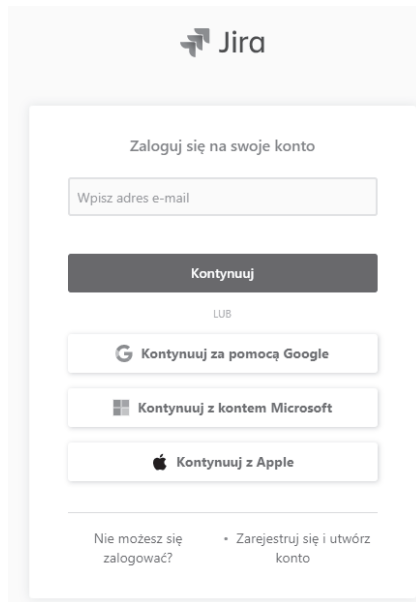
Jira

Zaloguj się na swoje konto

Wpisz adres e-mail

Kontynuuj

LUB

Kontynuuj za pomocą Google

Kontynuuj z kontem Microsoft

Kontynuuj z Apple

Nie możesz się zalogować?

• Zarejestruj się i utwórz konto